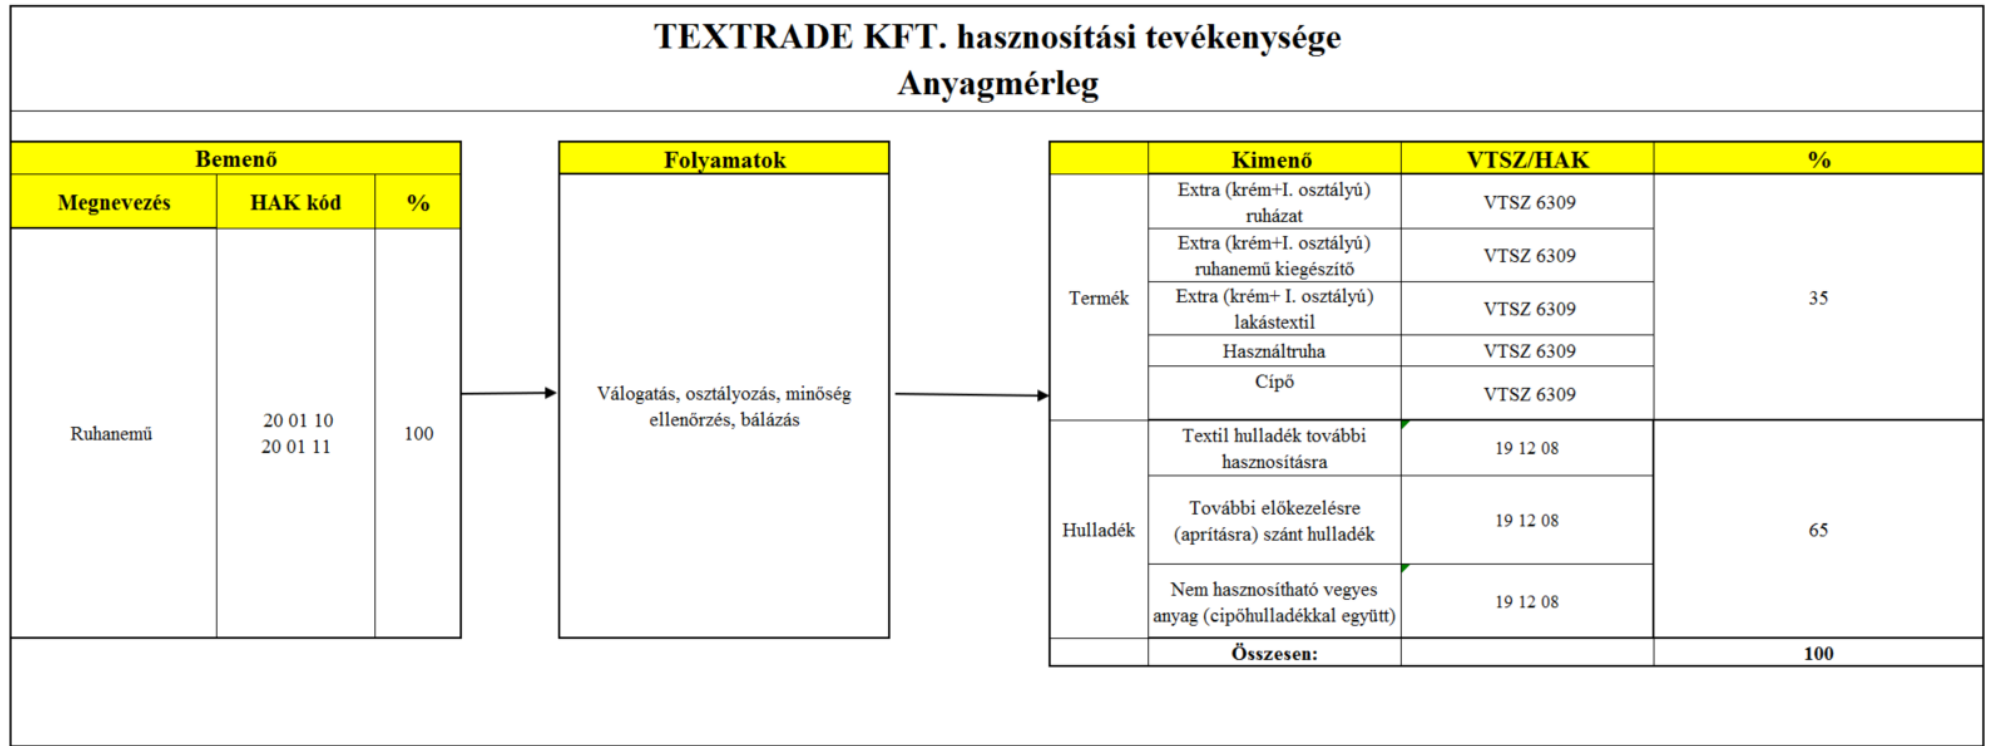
TEXTRADE KFT. hasznosítási tevékenysége
Anyagmérleg

| Bemenő | | |
|---|---|---|
| Megnevezés | HAK kód | % |
| Ruhanemű | 20 01 10<br>20 01 11 | 100 |

| Folyamatok |
|---|
| Válogatás, osztályozás, minőség ellenőrzés, bálázás |

| | Kimenő | VTSZ/HAK | % |
|---|---|---|---|
| Termék | Extra (krém+I. osztályú) ruházat | VTSZ 6309 | 35 |
| | Extra (krém+I. osztályú) ruhanemű kiegészítő | VTSZ 6309 | |
| | Extra (krém+ I. osztályú) lakástextil | VTSZ 6309 | |
| | Használtruha | VTSZ 6309 | |
| | Cípő | VTSZ 6309 | |
| Hulladék | Textil hulladék további hasznosításra | 19 12 08 | 65 |
| | További előkezelésre (aprításra) szánt hulladék | 19 12 08 | |
| | Nem hasznosítható vegyes anyag (cipőhulladékkal együtt) | 19 12 08 | |
| | Összesen: | | 100 |